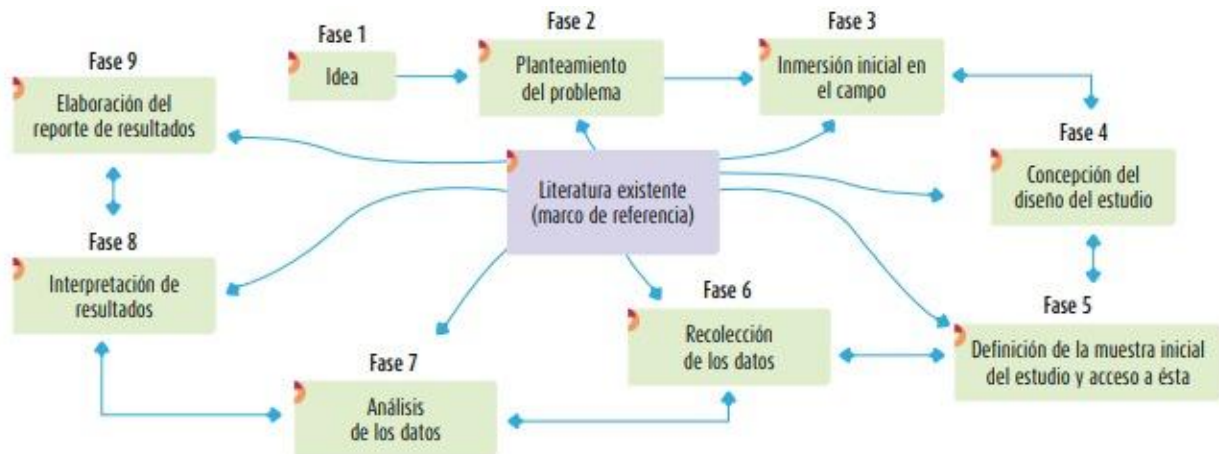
Fase 1
Idea

Fase 2
Planteamiento del problema

Fase 3
Inmersión inicial en el campo

Fase 4
Concepción del diseño del estudio

Fase 5
Definición de la muestra inicial del estudio y acceso a ésta

Fase 6
Recolección de los datos

Fase 7
Análisis de los datos

Fase 8
Interpretación de resultados

Fase 9
Elaboración del reporte de resultados

Literatura existente (marco de referencia)